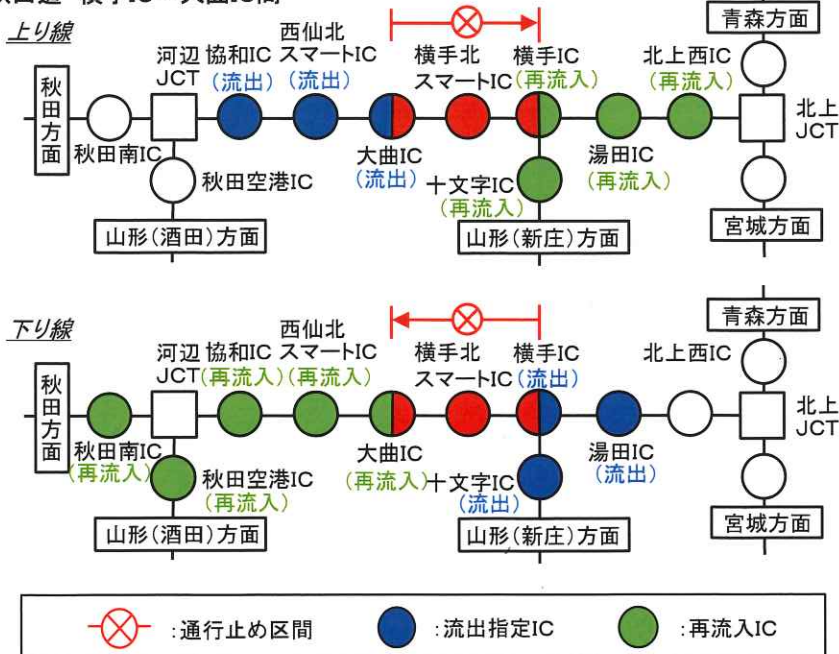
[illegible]横手IC～大曲IC間

上り線

青森方面

河辺JCT

協和IC（流出）

西仙北スマートIC（流出）

横手北スマートIC

横手IC（再流入）

北上西IC（再流入）

秋田方面

秋田南IC

大曲IC（流出）

十文字IC（再流入）

湯田IC（再流入）

北上JCT

秋田空港IC

山形（酒田）方面

山形（新庄）方面

宮城方面

下り線

青森方面

河辺JCT

協和IC（再流入）

西仙北スマートIC（再流入）

横手北スマートIC

横手IC（流出）

北上西IC

秋田方面

秋田南IC（再流入）

秋田空港IC（再流入）

大曲IC（再流入）

十文字IC（流出）

湯田IC（流出）

北上JCT

山形（酒田）方面

山形（新庄）方面

宮城方面

：通行止め区間　：流出指定IC　：再流入IC